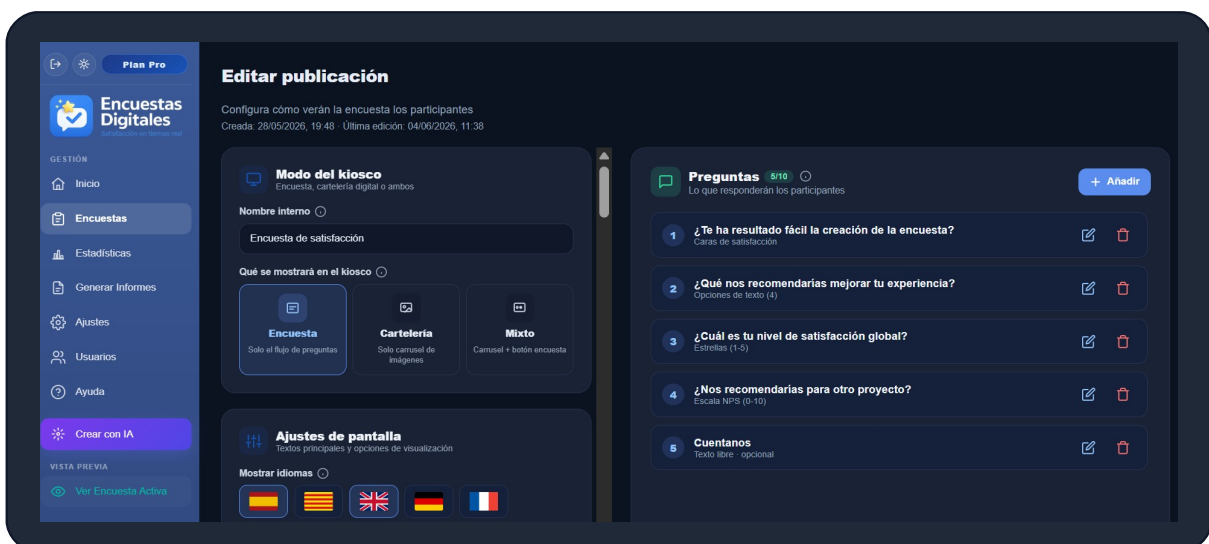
Plan Pro

Encuestas Digitales
Satisfacción en tiempo real

GESTIÓN
Inicio
Encuestas
Estadísticas
Generar Informes
Ajustes
Usuarios
Ayuda

Crear con IA

VISTA PREVIA
Ver Encuesta Activa

Editar publicación
Configura cómo verán la encuesta los participantes
Creada: 28/05/2026, 19:48 · Última edición: 04/06/2026, 11:38

Modo del kiosco
Encuesta, cartelería digital o ambos

Nombre interno
Encuesta de satisfacción

Qué se mostrará en el kiosco

Encuesta
Solo el flujo de preguntas

Cartelería
Solo carrusel de imágenes

Mixto
Carrusel + botón encuesta

Ajustes de pantalla
Textos principales y opciones de visualización

Mostrar idiomas

Preguntas 5/10
Lo que responderán los participantes

+ Añadir

1 ¿Te ha resultado fácil la creación de la encuesta?
Caras de satisfacción

2 ¿Qué nos recomendarias mejorar tu experiencia?
Opciones de texto (4)

3 ¿Cuál es tu nivel de satisfacción global?
Estrellas (1-5)

4 ¿Nos recomendarias para otro proyecto?
Escala NPS (0-10)

5 Cuentanos
Texto libre · opcional